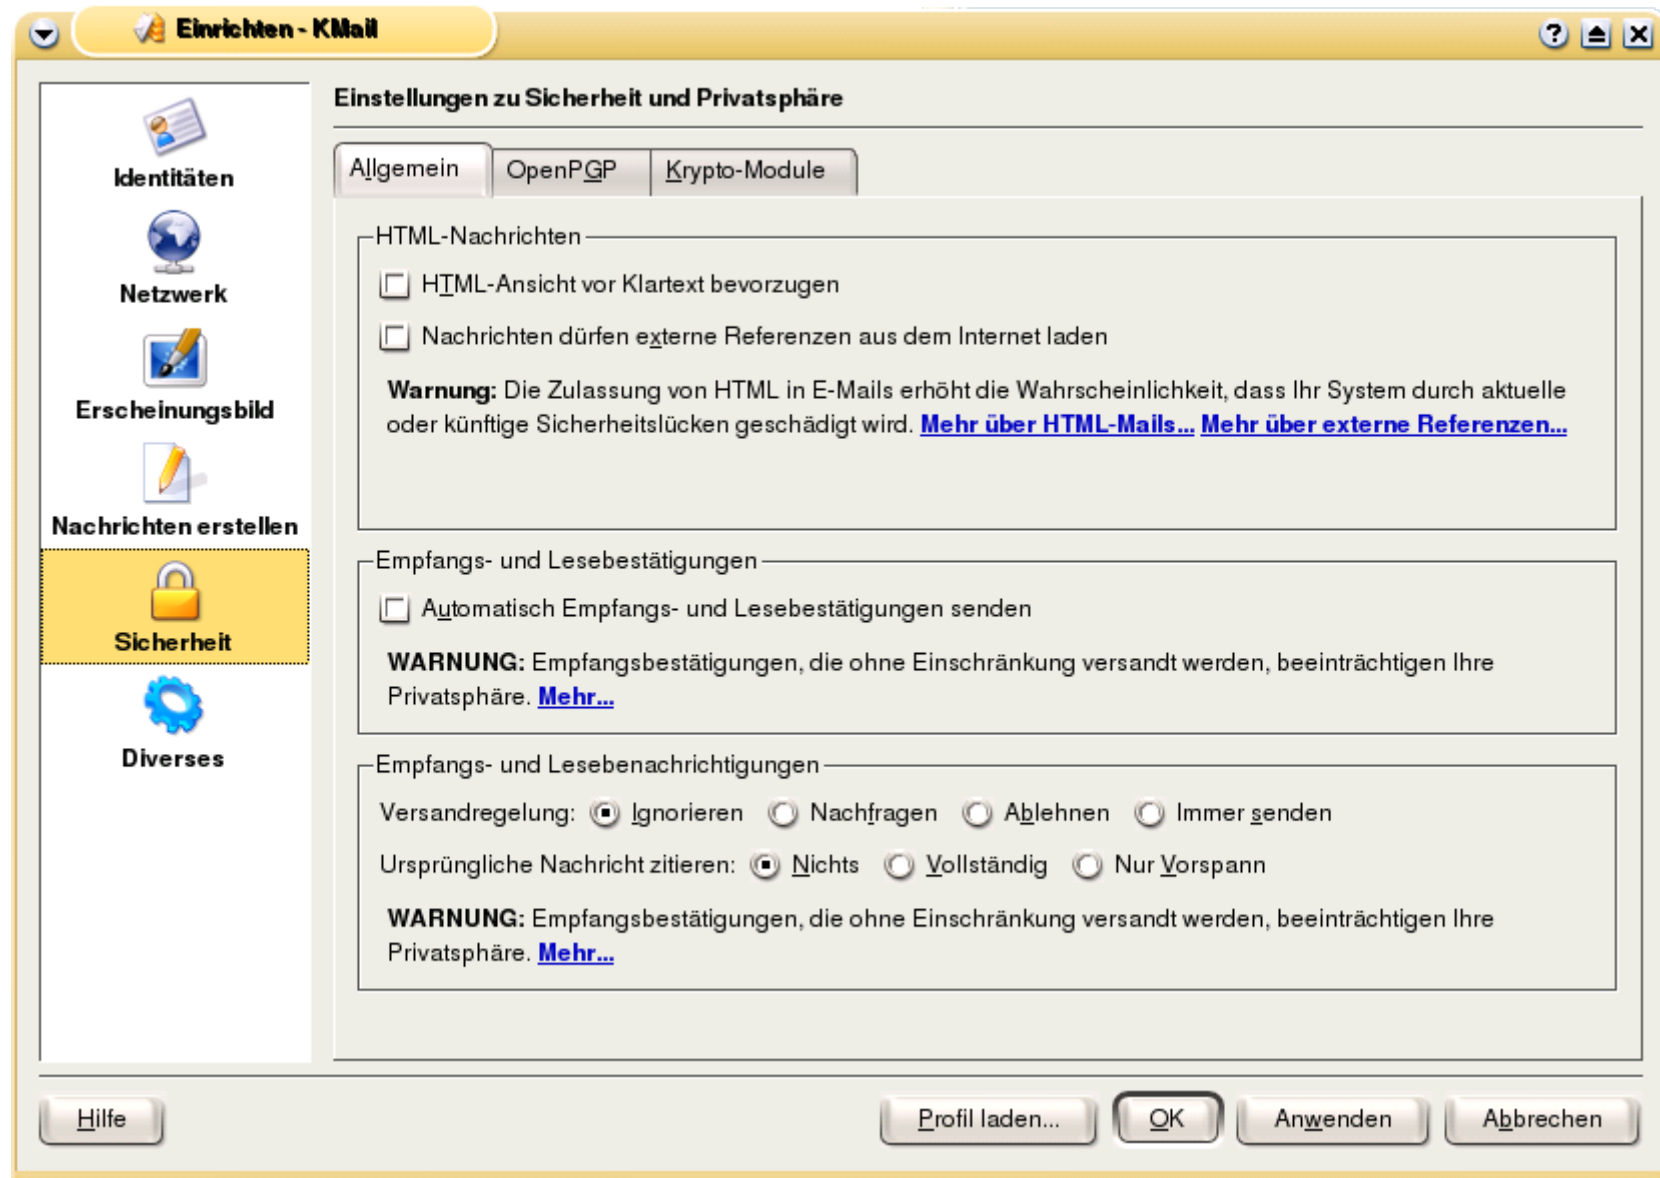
Einrichten - KMail

? ⏏ X

Identitäten

Netzwerk

Erscheinungsbild

Nachrichten erstellen

Sicherheit

Diverses

Einstellungen zu Sicherheit und Privatsphäre

Allgemein | OpenPGP | Krypto-Module

HTML-Nachrichten

HTML-Ansicht vor Klartext bevorzugen

Nachrichten dürfen externe Referenzen aus dem Internet laden

**Warnung:** Die Zulassung von HTML in E-Mails erhöht die Wahrscheinlichkeit, dass Ihr System durch aktuelle oder künftige Sicherheitslücken geschädigt wird. Mehr über HTML-Mails... Mehr über externe Referenzen...

Empfangs- und Lesebestätigungen

Automatisch Empfangs- und Lesebestätigungen senden

**WARNUNG:** Empfangsbestätigungen, die ohne Einschränkung versandt werden, beeinträchtigen Ihre Privatsphäre. Mehr...

Empfangs- und Lesebenachrichtigungen

Versandregelung: Ignorieren Nachfragen Ablehnen Immer senden

Ursprüngliche Nachricht zitieren: Nichts Vollständig Nur Vorspann

**WARNUNG:** Empfangsbestätigungen, die ohne Einschränkung versandt werden, beeinträchtigen Ihre Privatsphäre. Mehr...

Hilfe

Profil laden... OK Anwenden Abbrechen